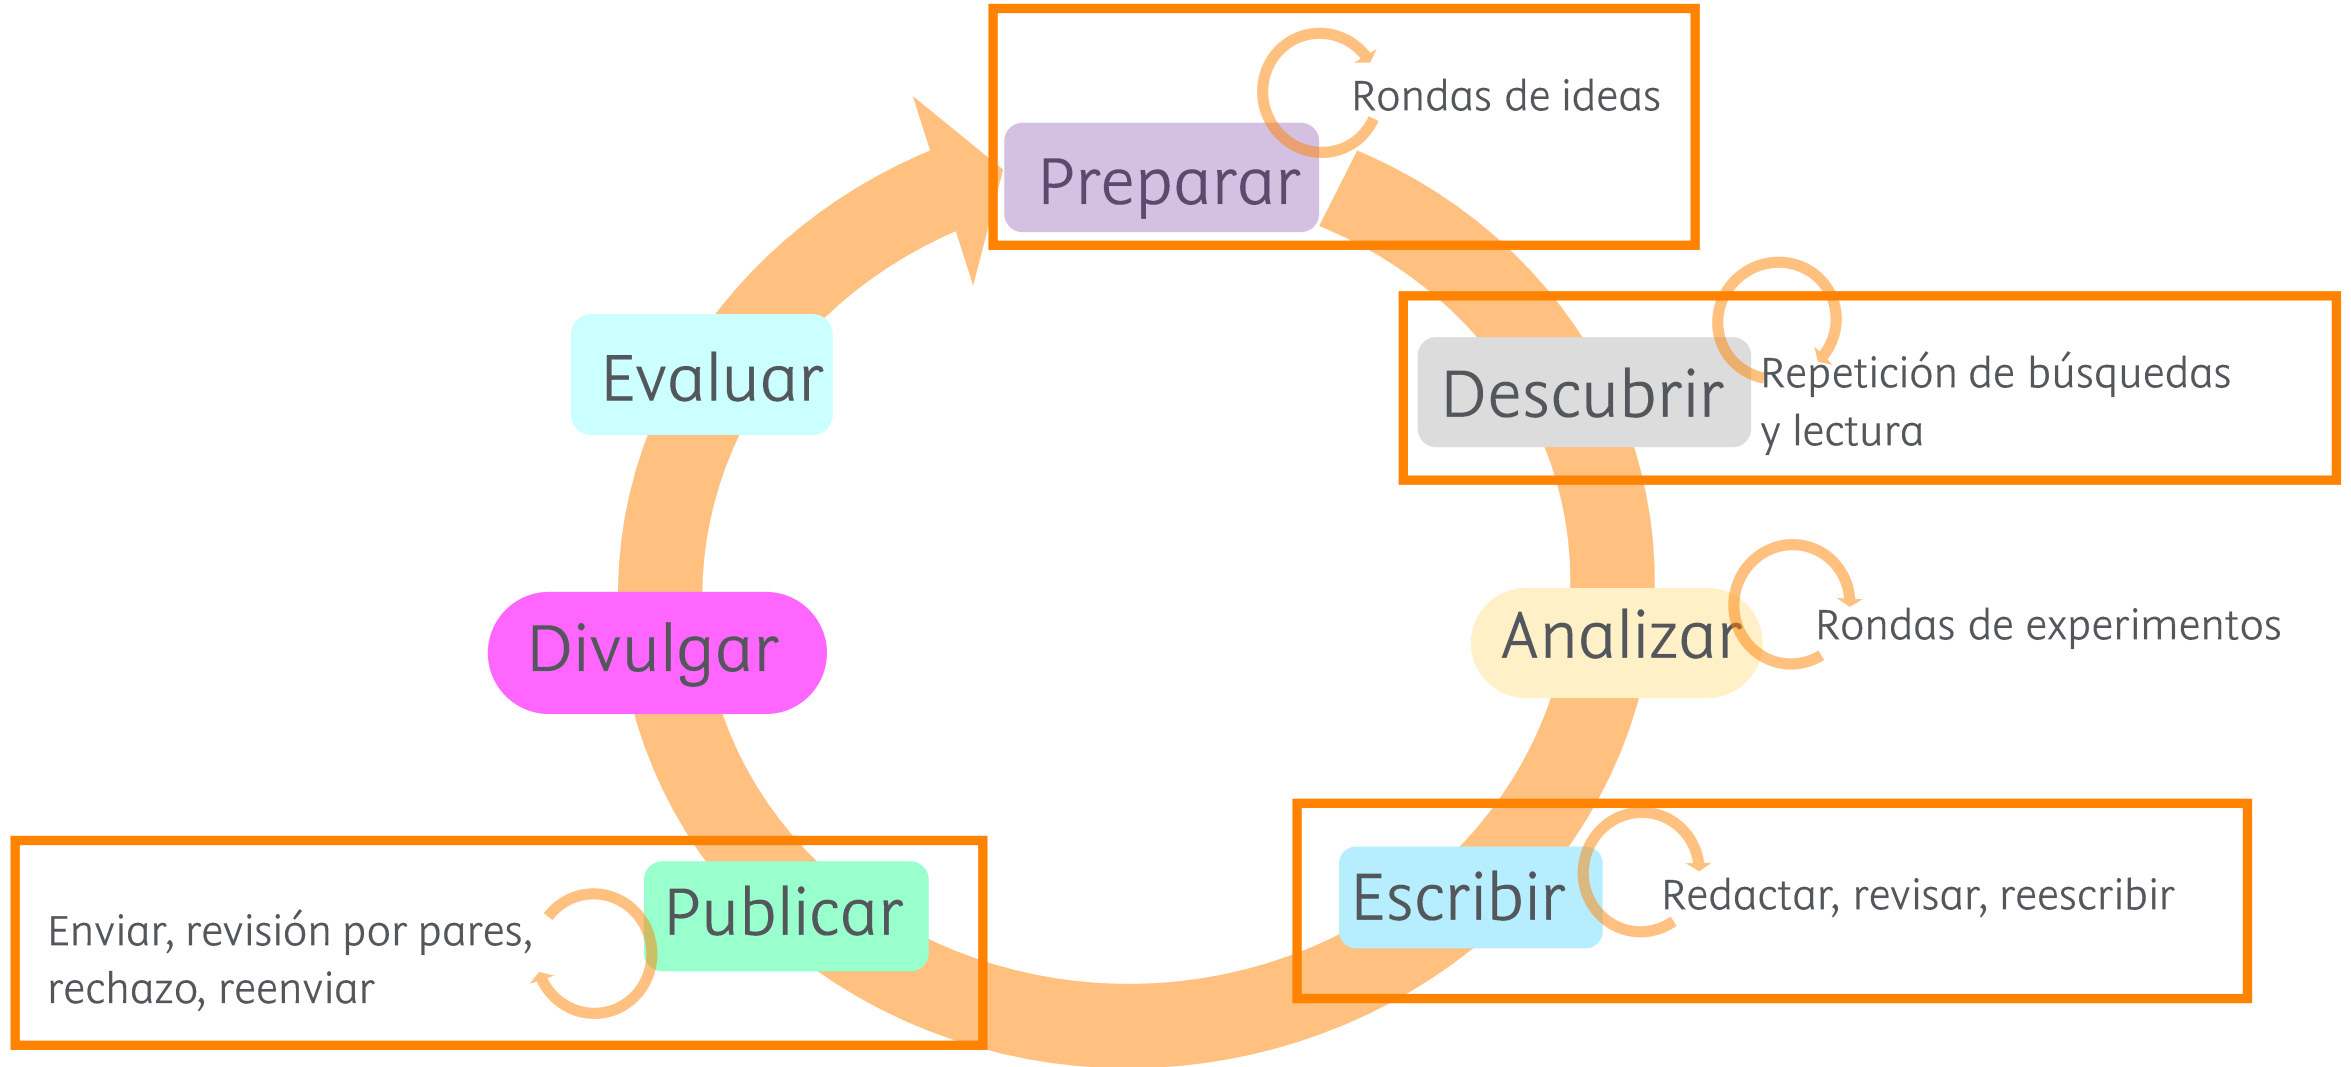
Rondas de ideas
Preparar
Descubrir
Repetición de búsquedas y lectura
Analizar
Rondas de experimentos
Escribir
Redactar, revisar, reescribir
Publicar
Enviar, revisión por pares, rechazo, reenviar
Divulgar
Evaluar